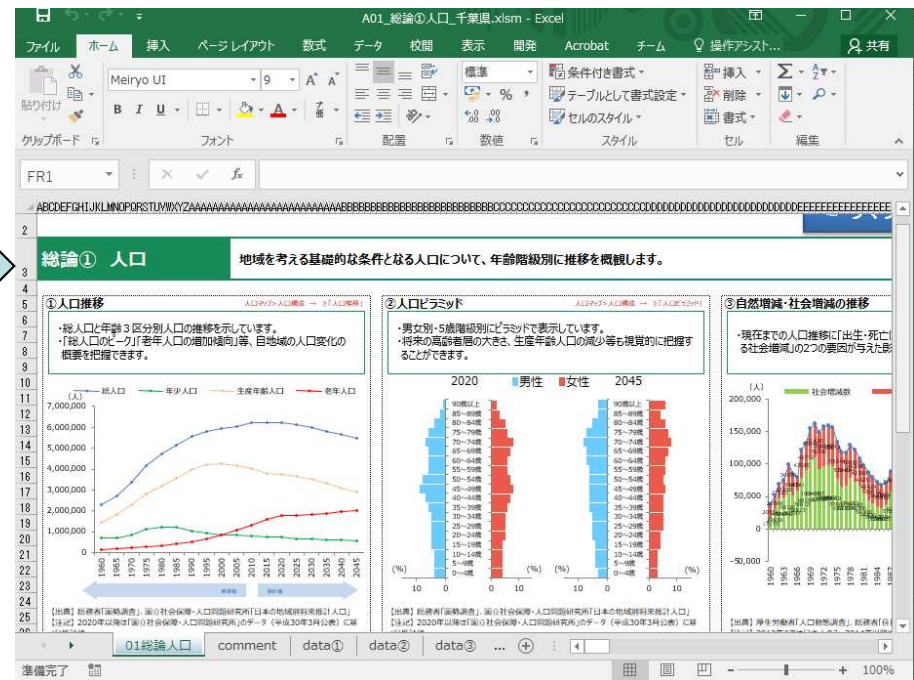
A01_総論①人口_千葉県.xlsm - Excel

ファイル ホーム 挿入 ページレイアウト 数式 データ 校閲 表示 開発 Acrobat チーム 操作アシスト... 共有

貼り付け クリップボード Meiryo UI 9 フォント 配置 標準 数値 条件付き書式 テーブルとして書式設定 セルのスタイル スタイル 挿入 削除 書式 セル 編集

FR1

総論① 人口

地域を考える基礎的な条件となる人口について、年齢階級別に推移を概観します。

①人口推移

・総人口と年齢３区分別人口の推移を示しています。
・「総人口のピーク」「老年人口の増加傾向」等、自地域の人口変化の概要を把握できます。

総人口 年少人口 生産年齢人口 老年人口

7,000,000
6,000,000
5,000,000
4,000,000
3,000,000
2,000,000
1,000,000
0

1960 1965 1970 1975 1980 1985 1990 1995 2000 2005 2010 2015 2020 2025 2030 2035 2040 2045

【出典】総務省「国勢調査」、国立社会保障・人口問題研究所「日本の地域別将来推計人口」
【注記】2020年以降は「国立社会保障・人口問題研究所」のデータ（平成30年3月公表）に基

②人口ピラミッド

・男女別・5歳階級別にピラミッドで表示しています。
・将来の高齢者層の大きさ、生産年齢人口の減少等も視覚的に把握することができます。

2020 男性 女性 2045

90歳以上 85～89歳 80～84歳 75～79歳 70～74歳 65～69歳 60～64歳 55～59歳 50～54歳 45～49歳 40～44歳 35～39歳 30～34歳 25～29歳 20～24歳 15～19歳 10～14歳 5～9歳 0～4歳

(%) 10 0 10 (%)

【出典】総務省「国勢調査」、国立社会保障・人口問題研究所「日本の地域別将来推計人口」
【注記】2020年以降は「国立社会保障・人口問題研究所」のデータ（平成30年3月公表）に基

③自然増減・社会増減の推移

・現在までの人口推移に「出生・死亡」る社会増減」の2つの要因が与えた影

(人) 社会増減数
200,000
150,000
100,000
50,000
0
-50,000

1960 1963 1966 1969 1972 1975 1978 1981 1984 1987

【出典】厚生労働省「人口動態調査」、総務省

01総論人口 comment data① data② data③ ...

準備完了 100%